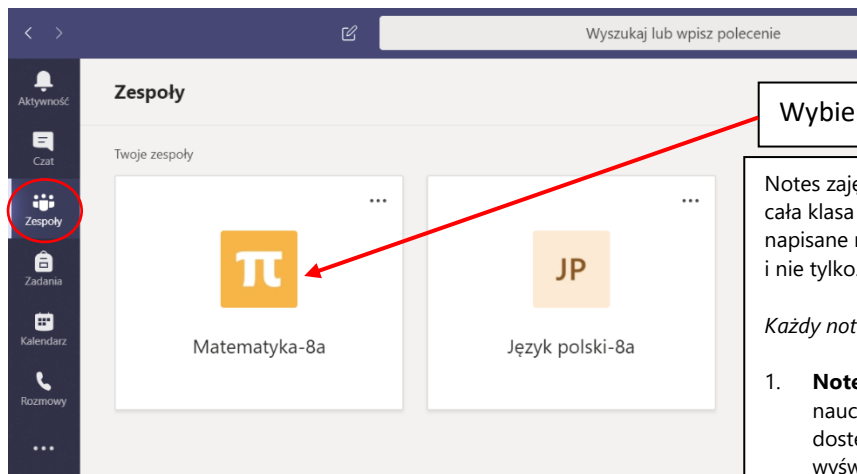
Wyszukaj lub wpisz polecenie

Aktywność

Czat

Zespoły

Zadania

Kalendarz

Rozmowy

...

Zespoły

Twoje zespoły

...

π

Matematyka-8a

...

JP

Język polski-8a

Wybie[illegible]

Notes zaj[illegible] cała klasa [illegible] napisane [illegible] i nie tylko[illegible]

Każdy not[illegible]

1. Not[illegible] nauc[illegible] dost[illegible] wyśw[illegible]